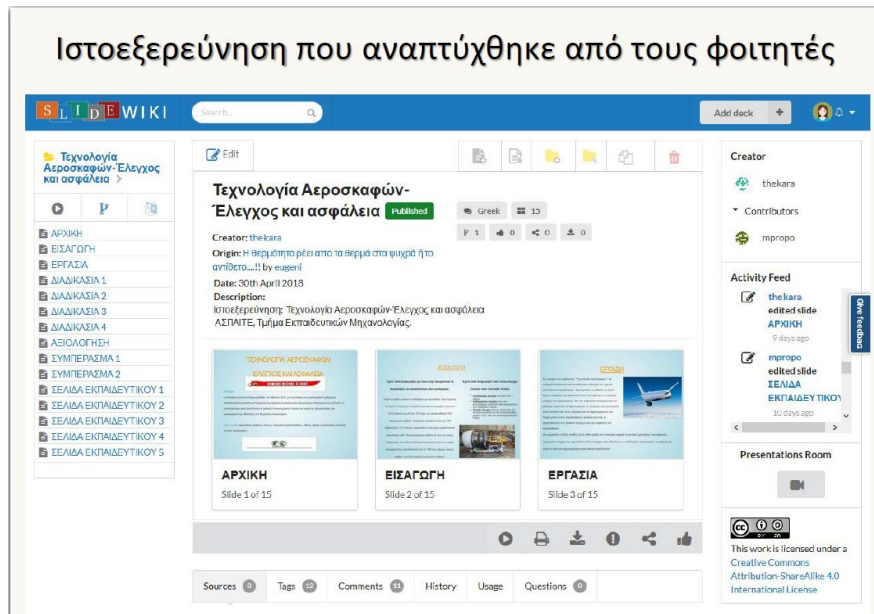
Ιστοεξερεύνηση που αναπτύχθηκε από τους φοιτητές

SLIDEWIKI

Search

Add deck +

Τεχνολογία Αεροσκαφών-Έλεγχος και ασφάλεια >

ΑΡΧΙΚΗ
ΕΙΣΑΓΩΓΗ
ΕΡΓΑΣΙΑ
ΔΙΑΔΙΚΑΣΙΑ 1
ΔΙΑΔΙΚΑΣΙΑ 2
ΔΙΑΔΙΚΑΣΙΑ 3
ΔΙΑΔΙΚΑΣΙΑ 4
ΑΞΙΟΛΟΓΗΣΗ
ΣΥΜΠΕΡΑΣΜΑ 1
ΣΥΜΠΕΡΑΣΜΑ 2
ΣΕΛΙΔΑ ΕΚΠΑΙΔΕΥΤΙΚΟΥ 1
ΣΕΛΙΔΑ ΕΚΠΑΙΔΕΥΤΙΚΟΥ 2
ΣΕΛΙΔΑ ΕΚΠΑΙΔΕΥΤΙΚΟΥ 3
ΣΕΛΙΔΑ ΕΚΠΑΙΔΕΥΤΙΚΟΥ 4
ΣΕΛΙΔΑ ΕΚΠΑΙΔΕΥΤΙΚΟΥ 5

Edit

Τεχνολογία Αεροσκαφών-Έλεγχος και ασφάλεια Published

Greek 15

1 0 0 0

Creator: thekara
Origin: Η θερμότητα ρέει από τα θερμά στα ψυχρά ή το αντίθετο....!! by eugeni
Date: 30th April 2018
Description:
Ιστοεξερεύνηση: Τεχνολογία Αεροσκαφών-Έλεγχος και ασφάλεια ΑΣΠΑΙΤΕ, Τμήμα Εκπαιδευτικών Μηχανολογίας.

ΤΕΧΝΟΛΟΓΙΑ ΑΕΡΟΣΚΑΦΩΝ
ΕΛΕΓΧΟΣ ΚΑΙ ΑΣΦΑΛΕΙΑ

ΕΙΣΑΓΩΓΗ

ΕΡΓΑΣΙΑ

ΑΡΧΙΚΗ
Slide 1 of 15

ΕΙΣΑΓΩΓΗ
Slide 2 of 15

ΕΡΓΑΣΙΑ
Slide 3 of 15

Sources 0 Tags 12 Comments 11 History Usage Questions 0

Creator
thekara
Contributors
mpropo

Activity Feed
thekara edited slide ΑΡΧΙΚΗ
9 days ago
mpropo edited slide ΣΕΛΙΔΑ ΕΚΠΑΙΔΕΥΤΙΚΟΥ
10 days ago

Give feedback

Presentations Room

This work is licensed under a Creative Commons Attribution-ShareAlike 4.0 International License